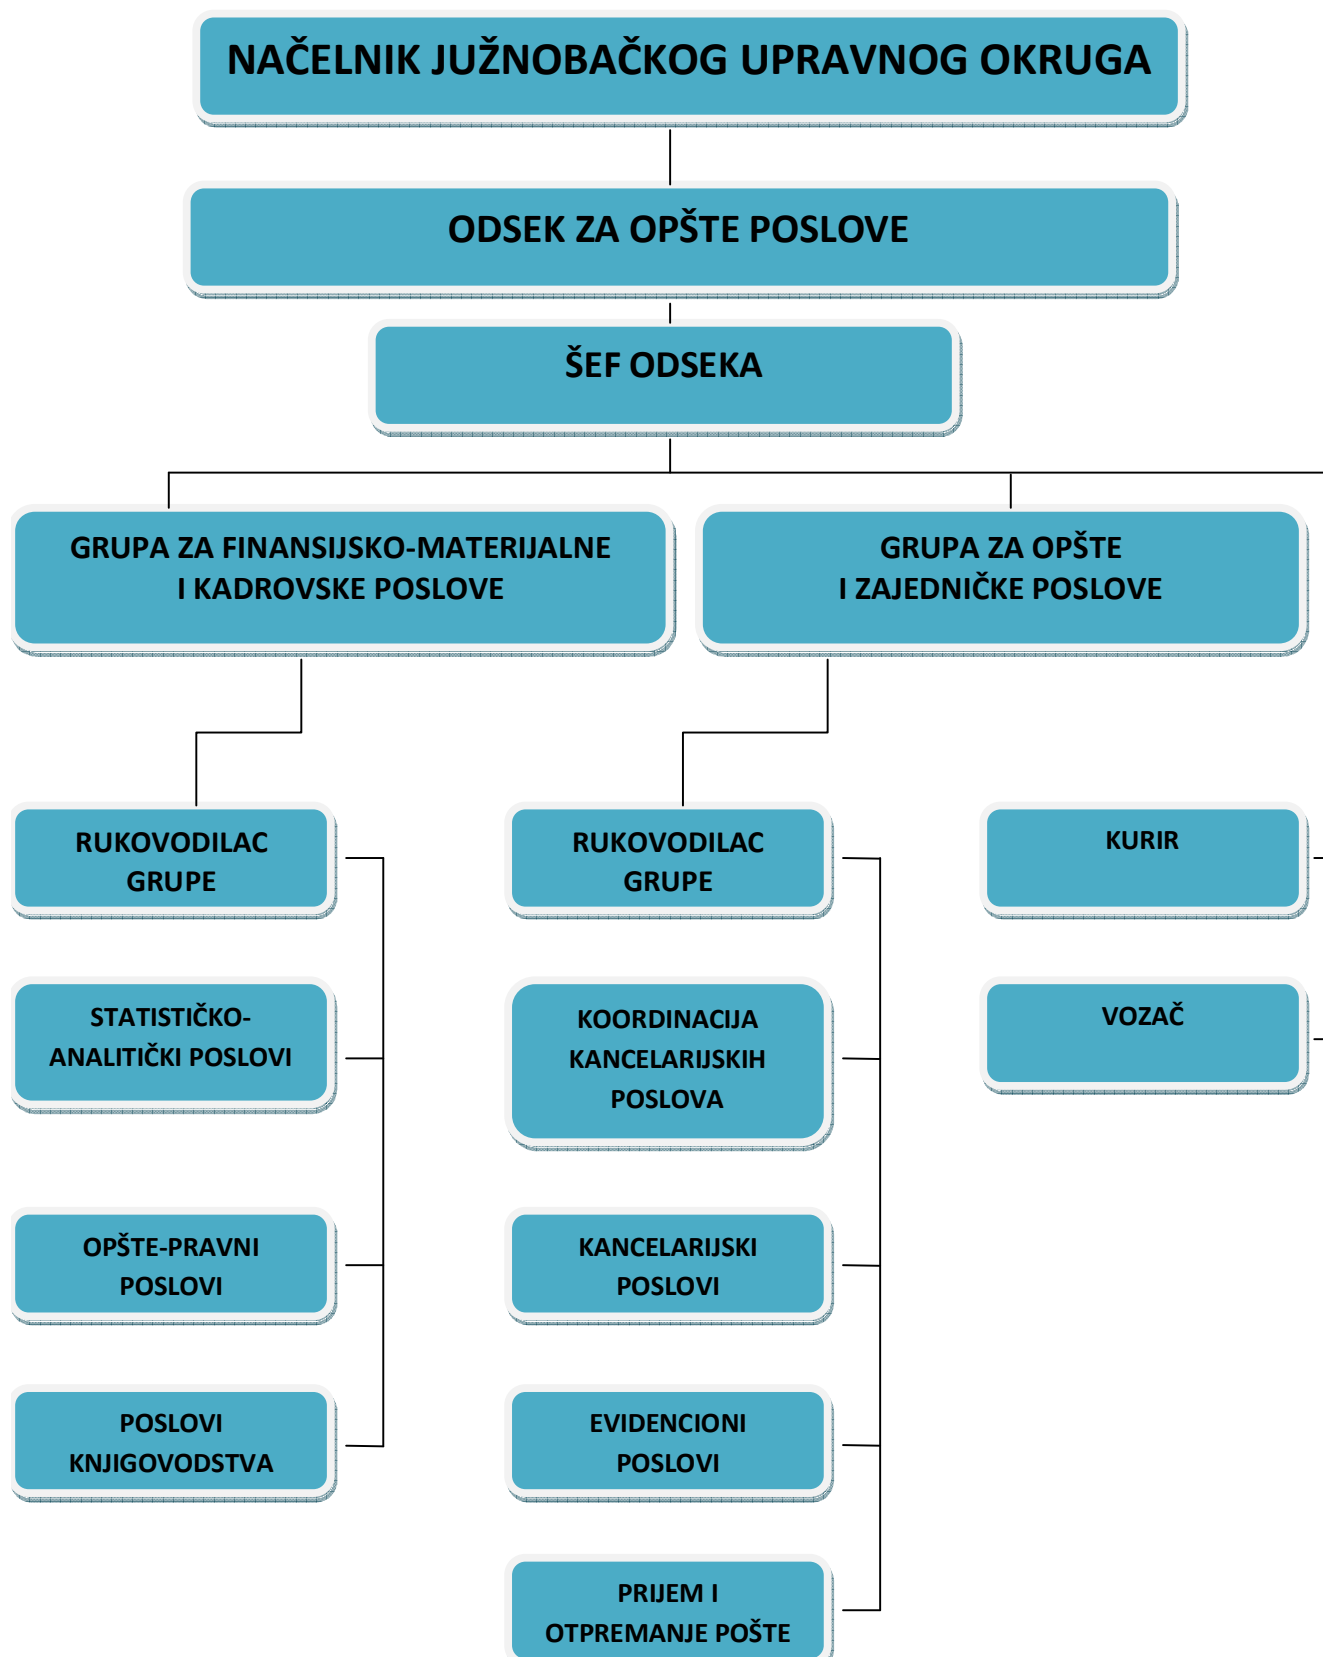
NAČELNIK JUŽNOBAČKOG UPRAVNOG OKRUGA

ODSEK ZA OPŠTE POSLOVE

ŠEF ODSEKA

GRUPA ZA FINANSIJSKO-MATERIJALNE I KADROVSKE POSLOVE

GRUPA ZA OPŠTE I ZAJEDNIČKE POSLOVE

RUKOVODILAC GRUPE

STATISTIČKO-ANALITIČKI POSLOVI

OPŠTE-PRAVNI POSLOVI

POSLOVI KNJIGOVODSTVA

RUKOVODILAC GRUPE

KOORDINACIJA KANCELARIJSKIH POSLOVA

KANCELARIJSKI POSLOVI

EVIDENCIONI POSLOVI

PRIJEM I OTPREMANJE POŠTE

KURIR

VOZAČ